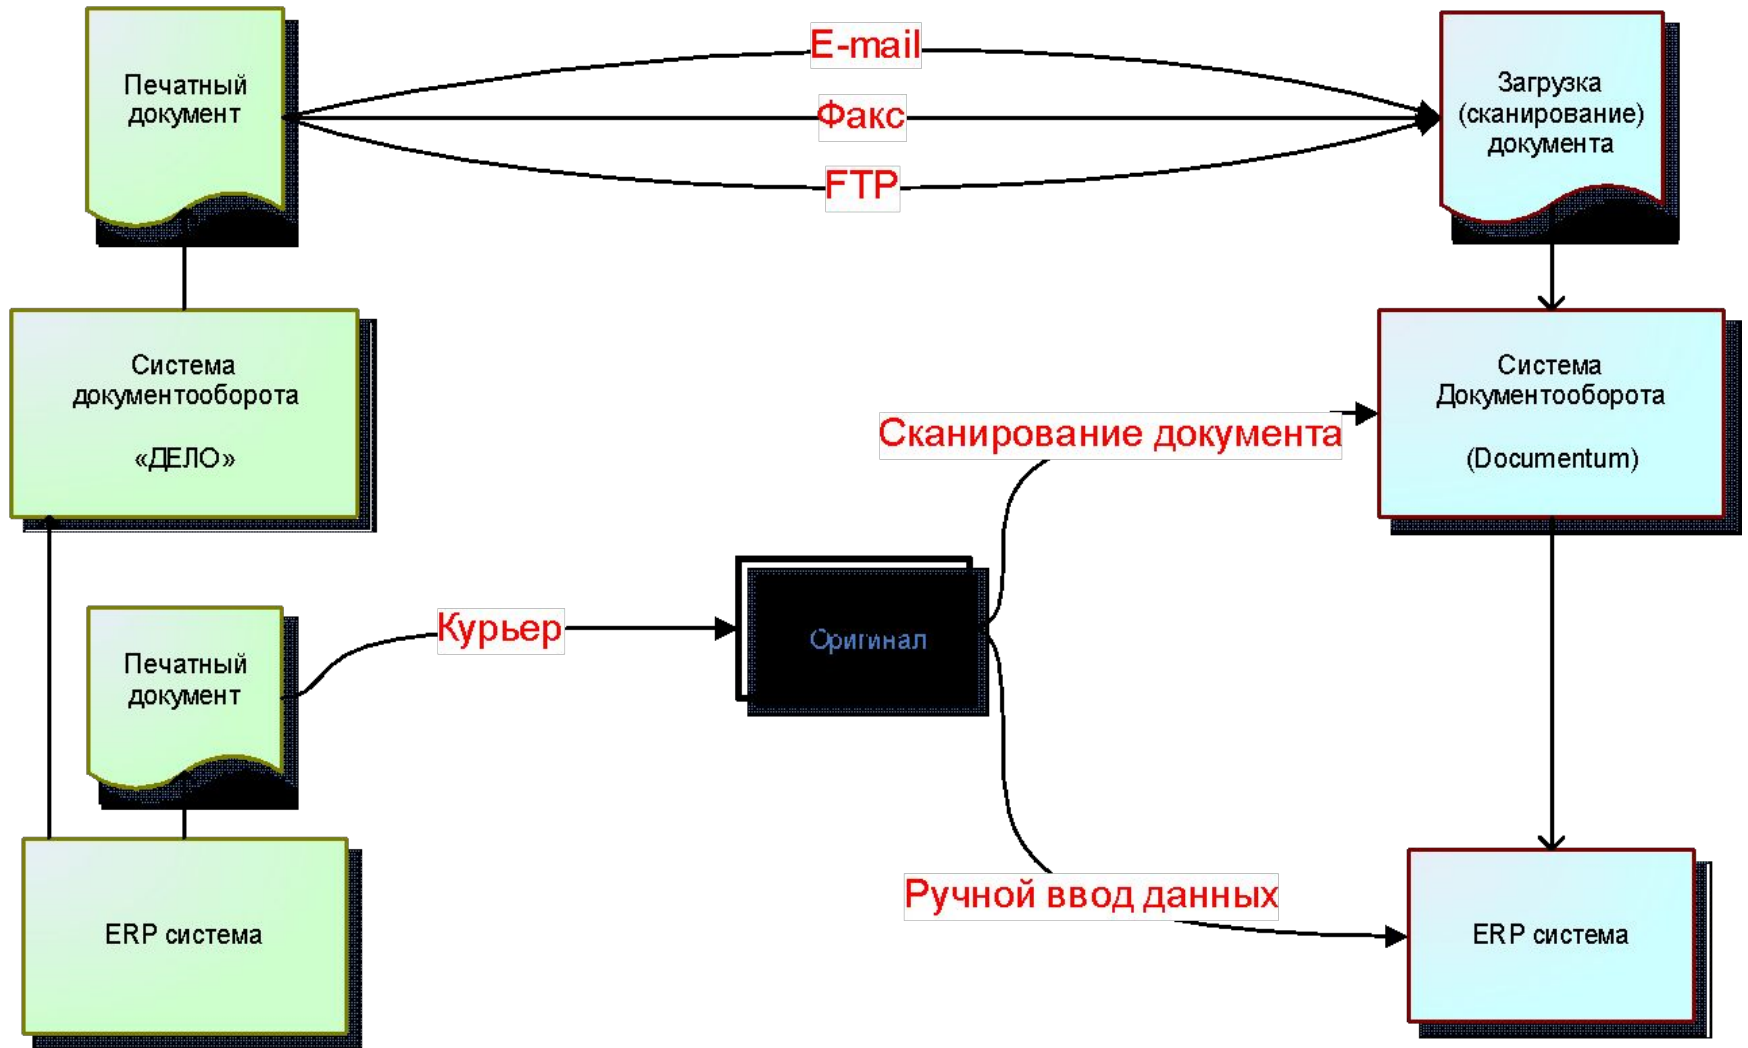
Печатный документ

E-mail

Факс

FTP

Загрузка (сканирование) документа

Система документооборота

«ДЕЛО»

Система Документооборота

(Documentum)

Сканирование документа

Печатный документ

Курьер

Оригинал

ERP система

Ручной ввод данных

ERP система